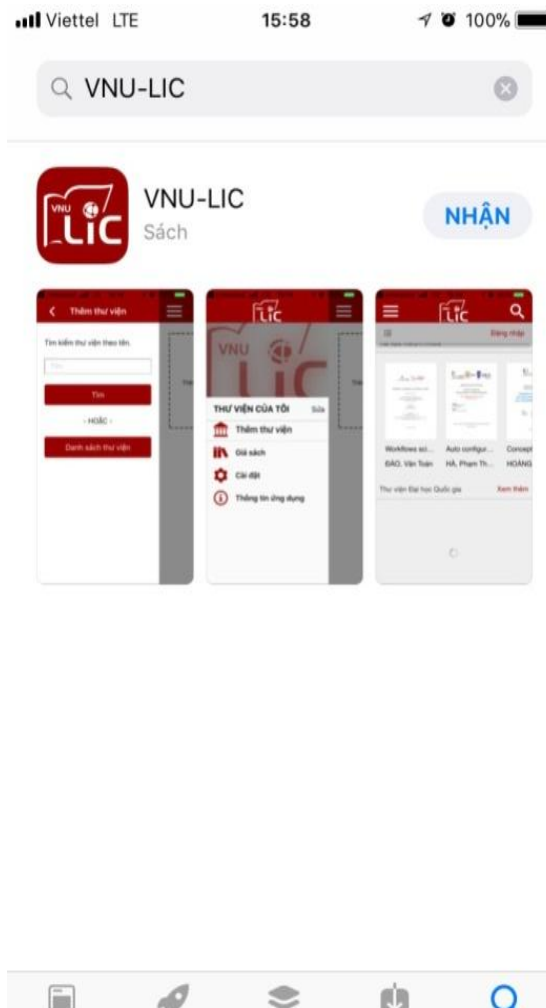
Viettel LTE 15:58 100%

VNU-LIC

VNU-LIC
Sách
NHẬN

Thêm thư viện
Tìm kiếm thư viện theo tên.
Tìm
- HOẶC -
Danh sách thư viện

VNU LIC
THƯ VIỆN CỦA TÔI Sửa
Thêm thư viện
Giá sách
Cài đặt
Thông tin ứng dụng

LIC
Đăng nhập
Workflows sci... Auto configur... Concept
ĐÀO, Văn Toàn HÀ, Phạm Th... HOÀNG
Thư viện Đại học Quốc gia Xem thêm